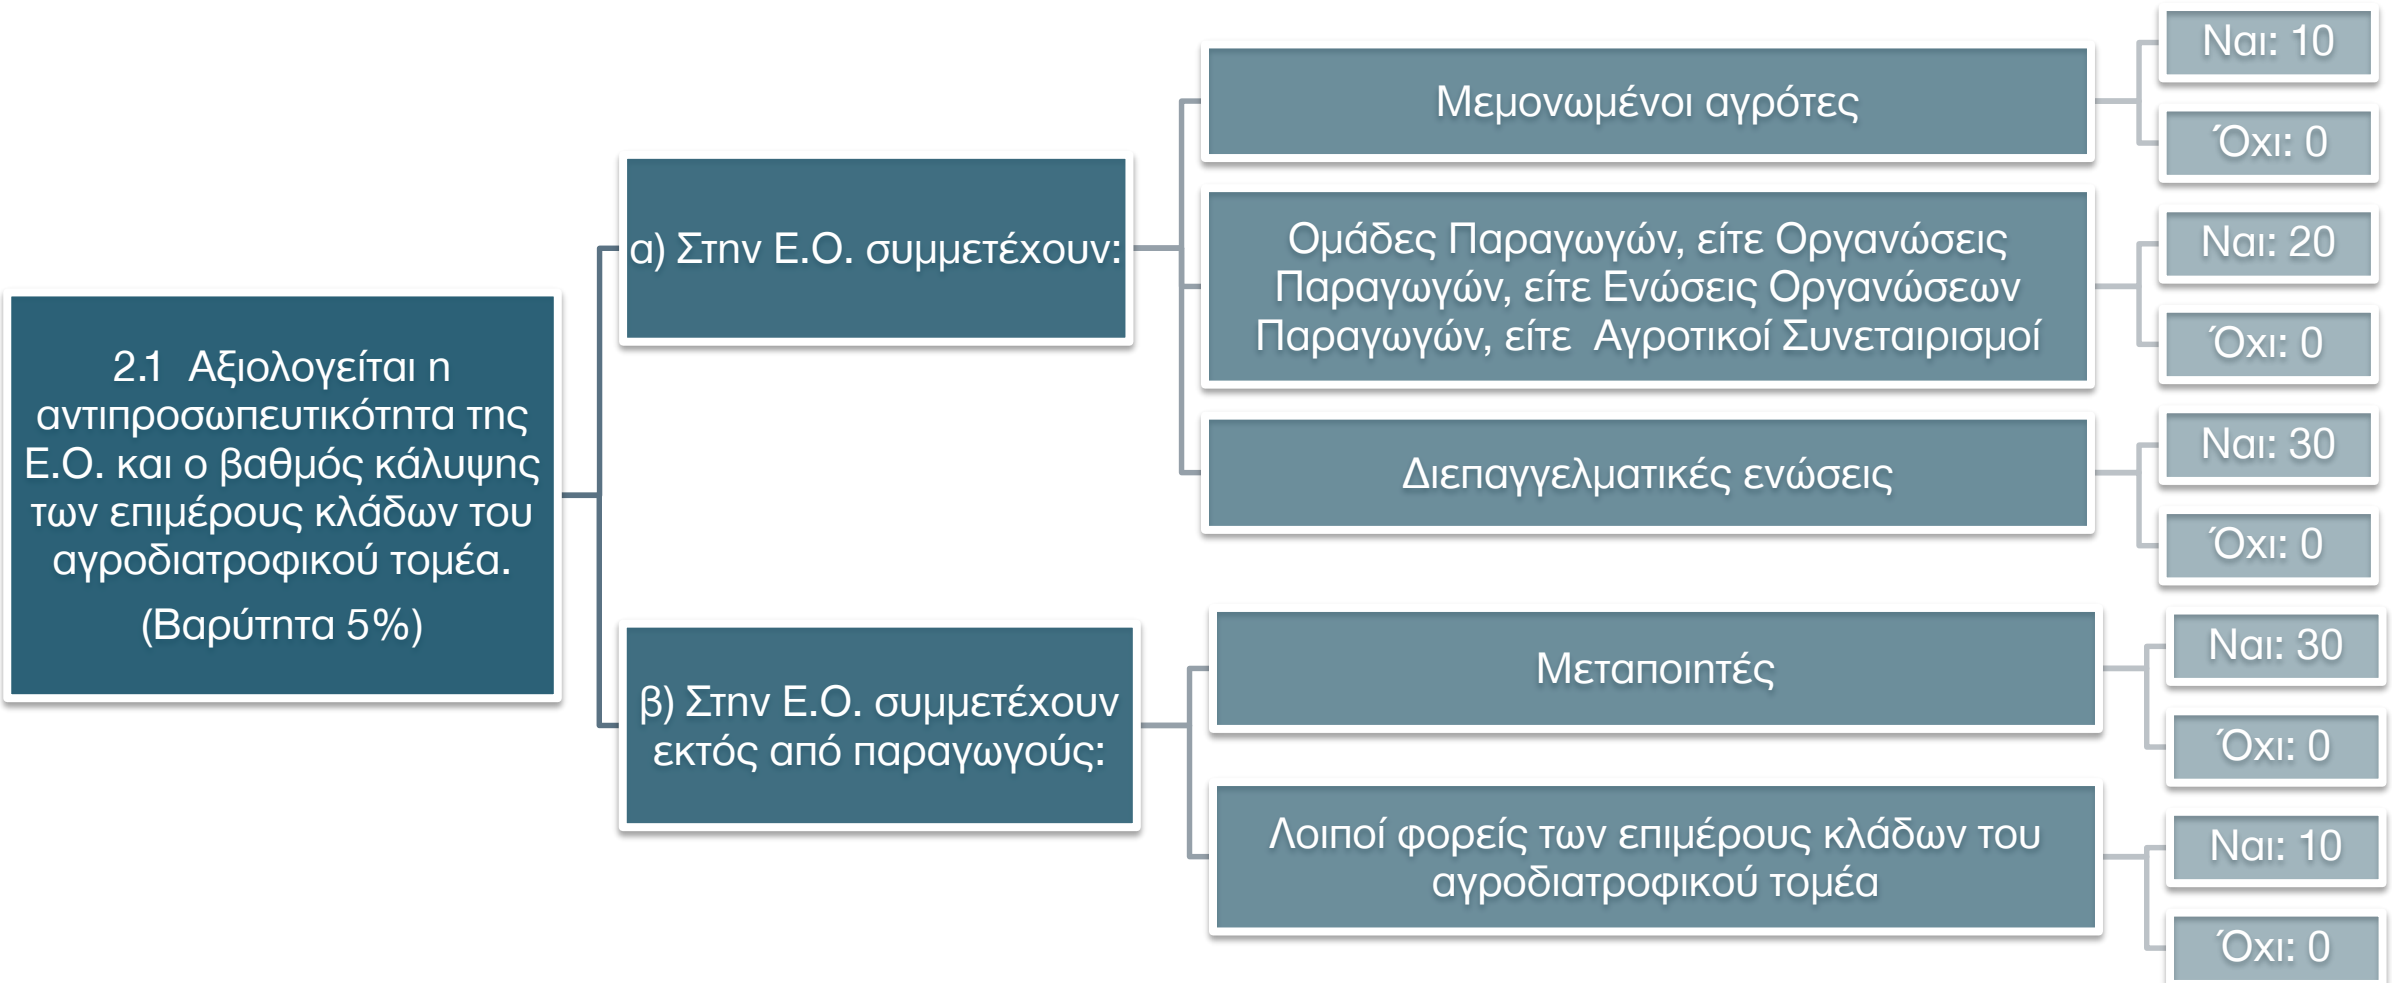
2.1 Αξιολογείται η αντιπροσωπευτικότητα της Ε.Ο. και ο βαθμός κάλυψης των επιμέρους κλάδων του αγροδιατροφικού τομέα.
(Βαρύτητα 5%)

α) Στην Ε.Ο. συμμετέχουν:

Μεμονωμένοι αγρότες

Ναι: 10

Όχι: 0

Ομάδες Παραγωγών, είτε Οργανώσεις Παραγωγών, είτε Ενώσεις Οργανώσεων Παραγωγών, είτε Αγροτικοί Συνεταιρισμοί

Ναι: 20

Όχι: 0

Διεπαγγελματικές ενώσεις

Ναι: 30

Όχι: 0

β) Στην Ε.Ο. συμμετέχουν εκτός από παραγωγούς:

Μεταποιητές

Ναι: 30

Όχι: 0

Λοιποί φορείς των επιμέρους κλάδων του αγροδιατροφικού τομέα

Ναι: 10

Όχι: 0